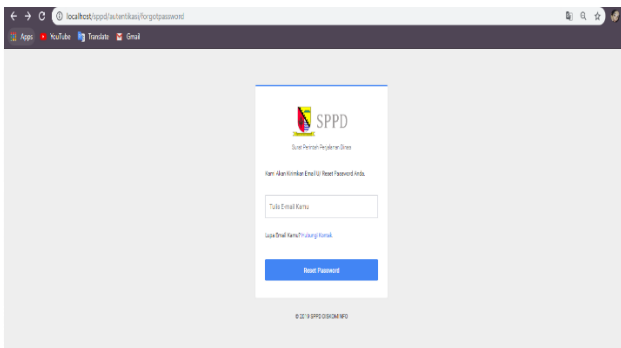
localhost/sppd/autentikasi/forgotpassword

Apps YouTube Translate Gmail

SPPD

Surat Perintah Perjalanan Dinas

Kami Akan Kirimkan Email Ubah Reset Password Anda.

Tulis Email Kamu

Lupa Email Kamu? Hubungi Kontak

Reset Password

© 2019 SPPD DISKOMINFO